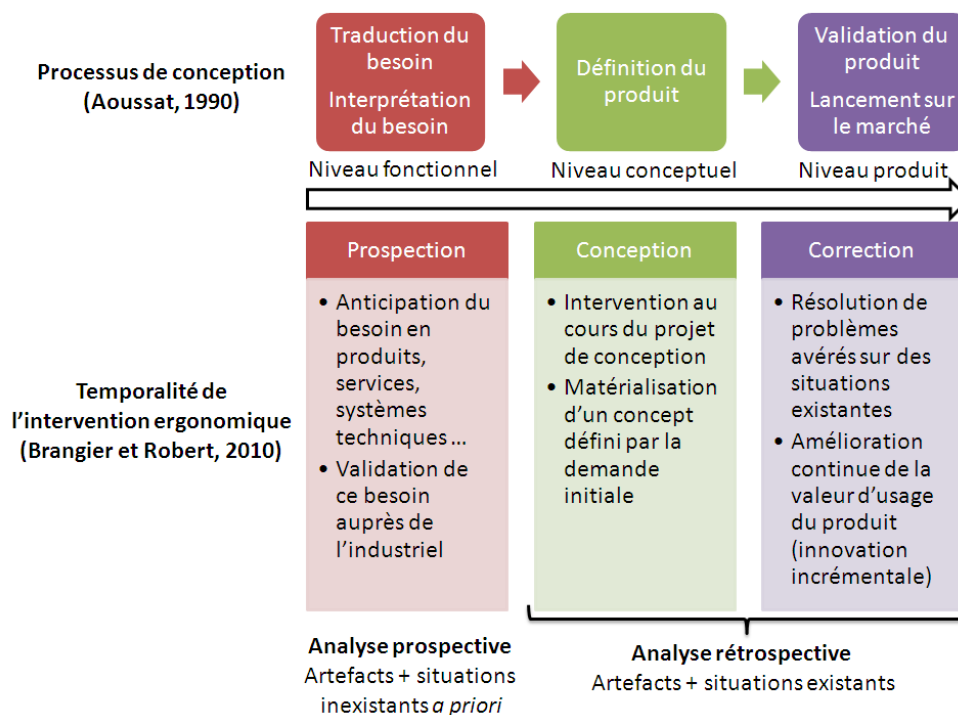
Processus de conception (Aoussat, 1990)

Traduction du besoin

Interprétation du besoin

Niveau fonctionnel

Définition du produit

Niveau conceptuel

Validation du produit

Lancement sur le marché

Niveau produit

Temporalité de l'intervention ergonomique (Brangier et Robert, 2010)

Prospection

• Anticipation du besoin en produits, services, systèmes techniques …
• Validation de ce besoin auprès de l'industriel

Conception

• Intervention au cours du projet de conception
• Matérialisation d'un concept défini par la demande initiale

Correction

• Résolution de problèmes avérés sur des situations existantes
• Amélioration continue de la valeur d'usage du produit (innovation incrémentale)

Analyse prospective
Artefacts + situations inexistants *a priori*

Analyse rétrospective
Artefacts + situations existants